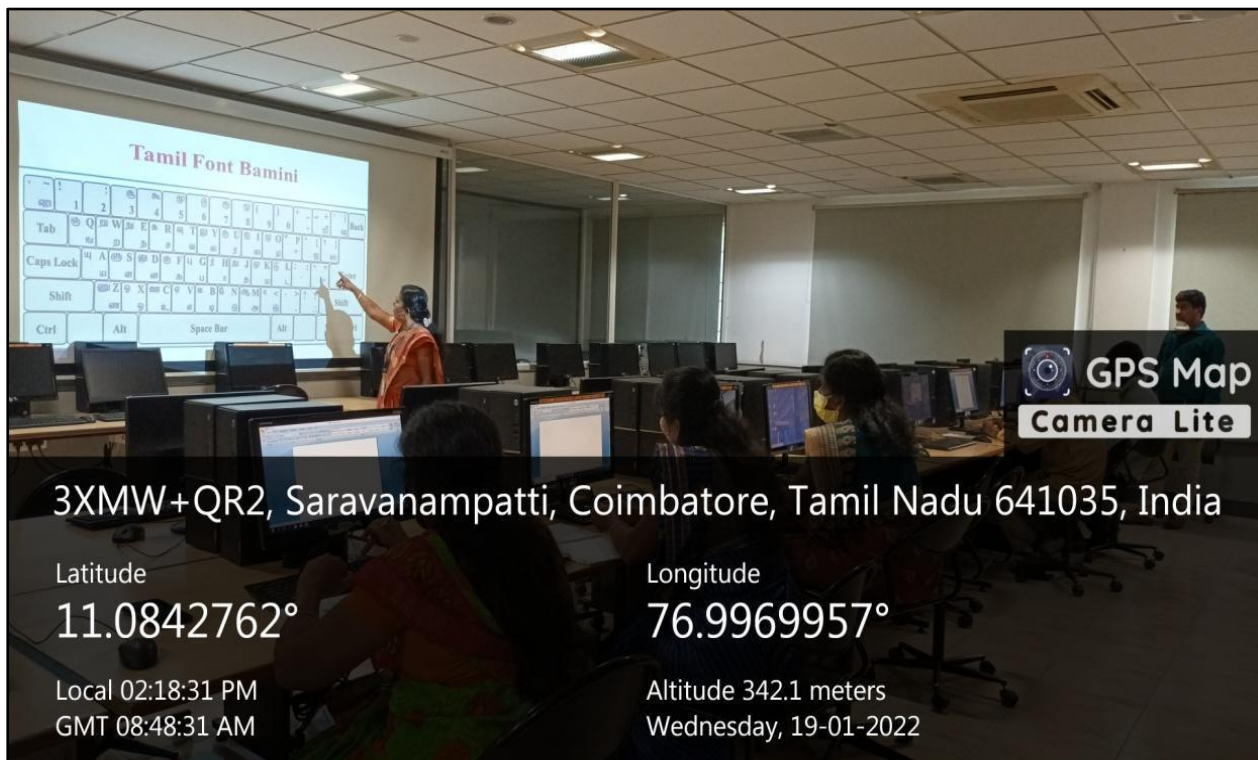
Tamil Font Bamini

Tab

Caps Lock

Shift

Ctrl

Alt

Space Bar

Alt

GPS Map
Camera Lite

3XMW+QR2, Saravanampatti, Coimbatore, Tamil Nadu 641035, India

Latitude
11.0842762°

Longitude
76.9969957°

Local 02:18:31 PM
GMT 08:48:31 AM

Altitude 342.1 meters
Wednesday, 19-01-2022